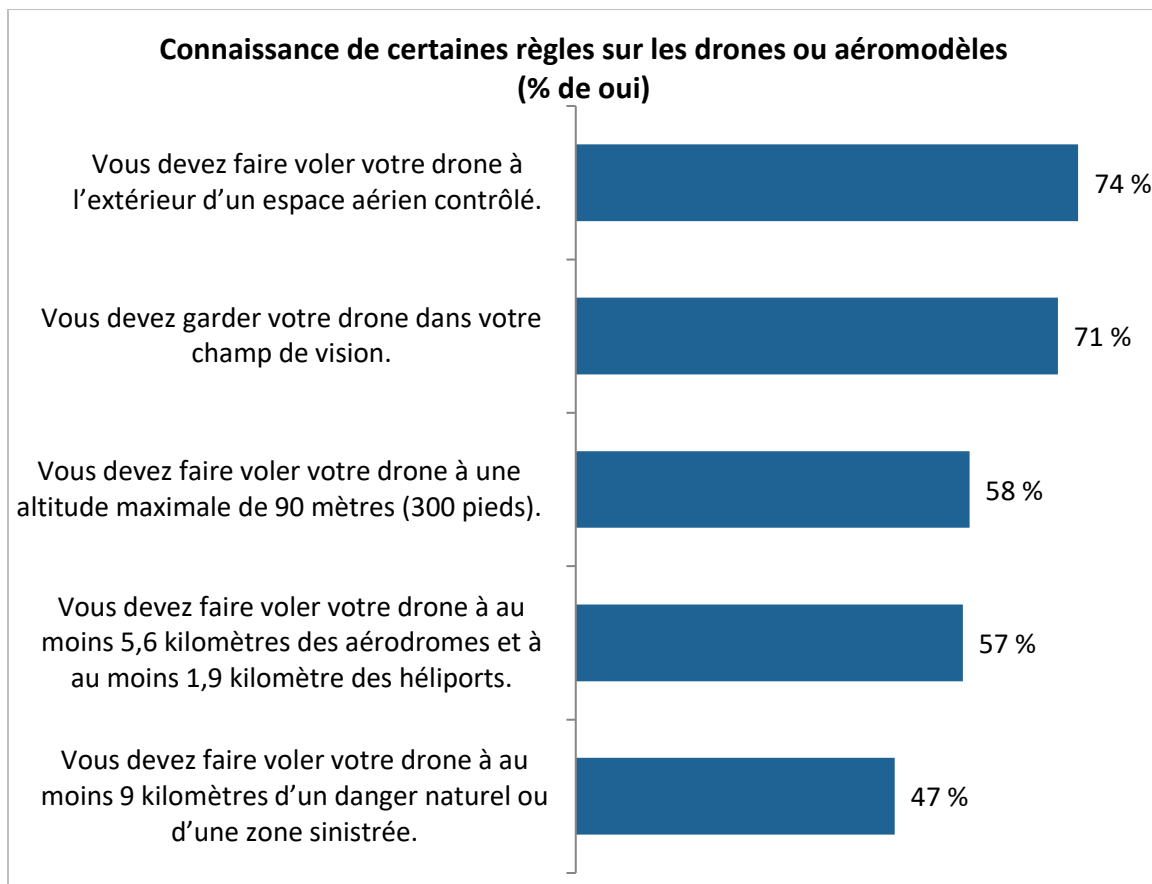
Connaissance de certaines règles sur les drones ou aéromodèles
(% de oui)

Vous devez faire voler votre drone à l’extérieur d’un espace aérien contrôlé. 74 %

Vous devez garder votre drone dans votre champ de vision. 71 %

Vous devez faire voler votre drone à une altitude maximale de 90 mètres (300 pieds). 58 %

Vous devez faire voler votre drone à au moins 5,6 kilomètres des aérodromes et à au moins 1,9 kilomètre des héliports. 57 %

Vous devez faire voler votre drone à au moins 9 kilomètres d’un danger naturel ou d’une zone sinistrée. 47 %